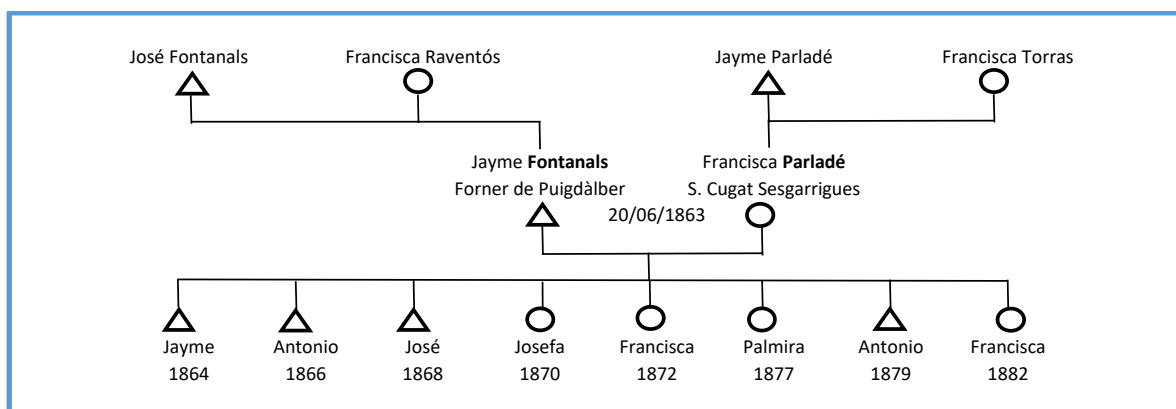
José Fontanals

Francisca Raventós

Jayme Parladé

Francisca Torras

Jayme **Fontanals**
Forner de Puigdàlber

Francisca **Parladé**
S. Cugat Sesgarrigues

20/06/1863

Jayme
1864

Antonio
1866

José
1868

Josefa
1870

Francisca
1872

Palmira
1877

Antonio
1879

Francisca
1882